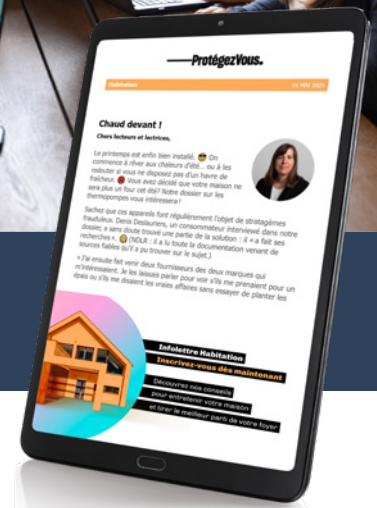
ProtégezVous.

Habitation 11 MAI 2023

Chaud devant !

Chers lecteurs et lectrices,

Le printemps est enfin bien installé. On commence à rêver aux chaleurs d'été... ou à les redouter si vous ne disposez pas d'un havre de fraîcheur. Vous avez décidé que votre maison ne sera plus un four cet été? Notre dossier sur les thermopompes vous intéressera !

Sachez que ces appareils font régulièrement l'objet de stratagèmes frauduleux. Denis Deslauriers, un consommateur interviewé dans notre dossier, a sans doute trouvé une partie de la solution : il « a fait ses recherches ». (NDLR : il a lu toute la documentation venant de sources fiables qu'il a pu trouver sur le sujet.)

« J'ai ensuite fait venir deux fournisseurs des deux marques qui m'intéressaient. Je les laissais parler pour voir s'ils me prenaient pour un épais ou s'ils me disaient les vraies affaires sans essayer de planter les

Infolettre Habitation

Inscrivez-vous dès maintenant

Découvrez nos conseils pour entretenir votre maison et tirer le meilleur parti de votre foyer